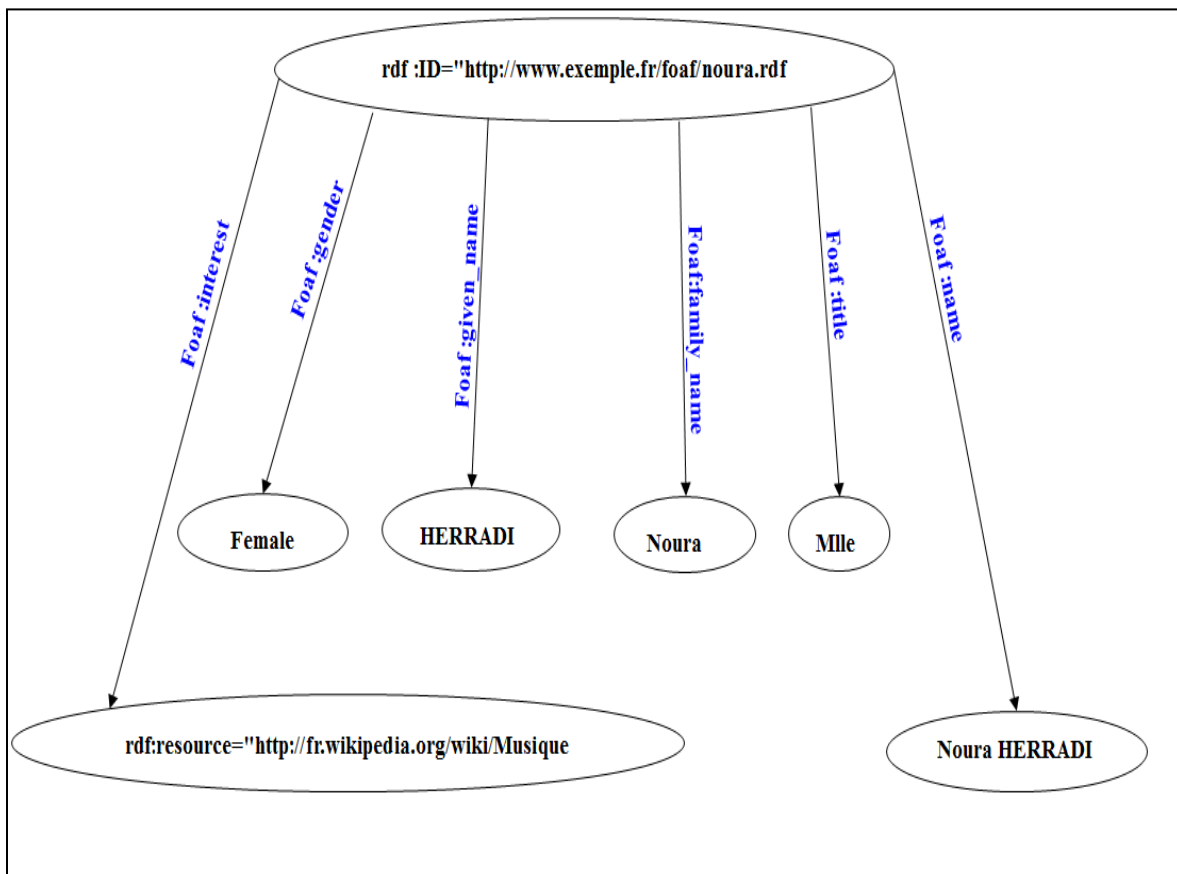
rdf :ID="http://www.exemple.fr/foaf/noura.rdf

Foaf :interest

Foaf :gender

Foaf :given_name

Foaf:family_name

Foaf :title

Foaf :name

Female

HERRADI

Noura

Mlle

rdf:resource="http://fr.wikipedia.org/wiki/Musique

Noura HERRADI